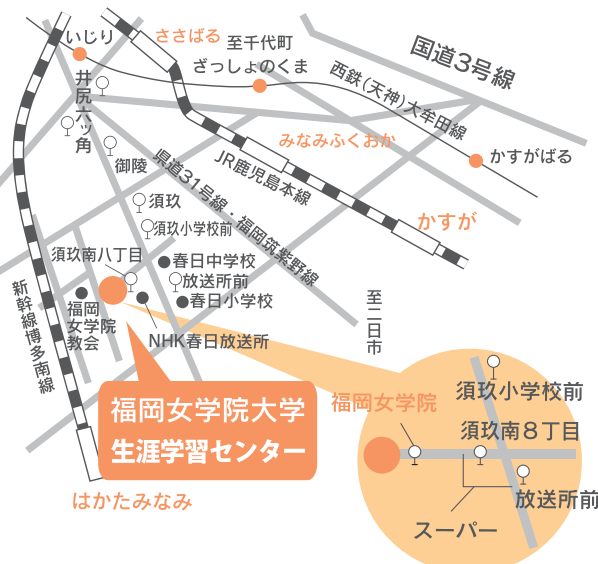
いじり
ささばる
至千代町
ざっしょのくま
国道3号線
西鉄(天神)大牟田線
井尻六ツ角
御陵
みなみふくおか
かすがばる
JR鹿児島本線
須玖
県道31号線・福岡筑紫野線
須玖小学校前
かすが
須玖南八丁目
春日中学校
放送所前
春日小学校
福岡女学院教会
NHK春日放送所
至二日市
新幹線博多南線
福岡女学院大学
生涯学習センター
はかたみなみ
福岡女学院
須玖小学校前
須玖南８丁目
放送所前
スーパー